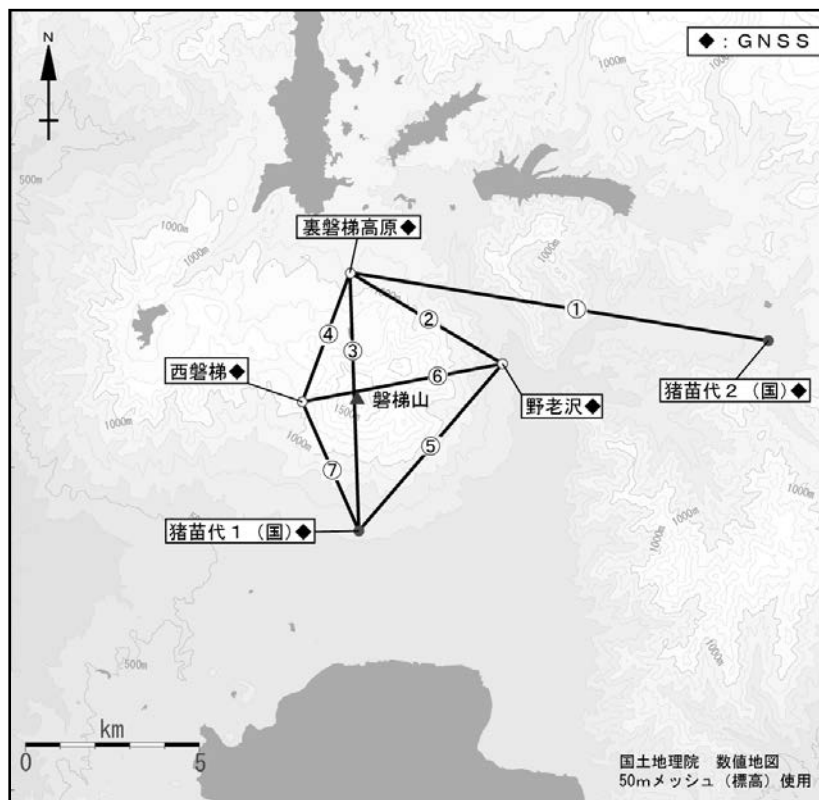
N

◆：GNSS

1000m

500m

1000m

1000m

1000m

裏磐梯高原◆

①

②

④

③

⑥

西磐梯◆

磐梯山

野老沢◆

猪苗代２（国）◆

1000m

1000m

1500

⑤

⑦

猪苗代１（国）◆

1000m

1000m

1000m

1000m

500m

km

0

5

国土地理院　数値地図
50mメッシュ（標高）使用